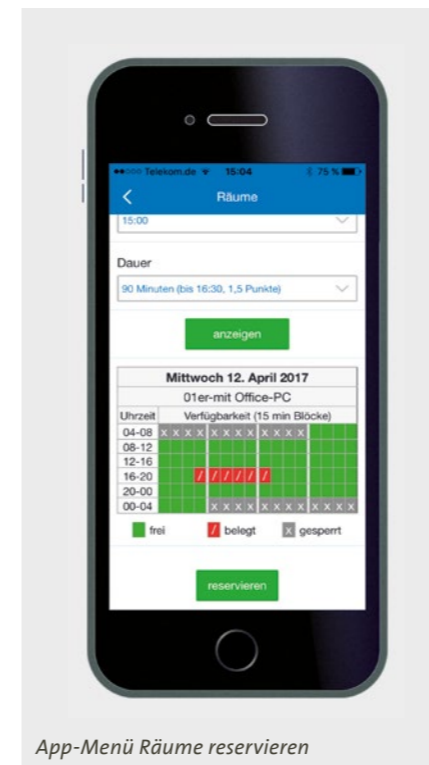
●●○○○ Telekom.de 15:04 75 %

Räume

15:00

Dauer

90 Minuten (bis 16:30, 1,5 Punkte)

anzeigen

| Mittwoch 12. April 2017 | |
|---|---|
| 01er-mit Office-PC | |
| Uhrzeit | Verfügbarkeit (15 min Blöcke) |
| 04-08 | X X X X X X X X X X X X |
| 08-12 | |
| 12-16 | |
| 16-20 | / / / / / / |
| 20-00 | |
| 00-04 | X X X X X X X X X X X X |

frei / belegt X gesperrt

reservieren

App-Menü Räume reservieren